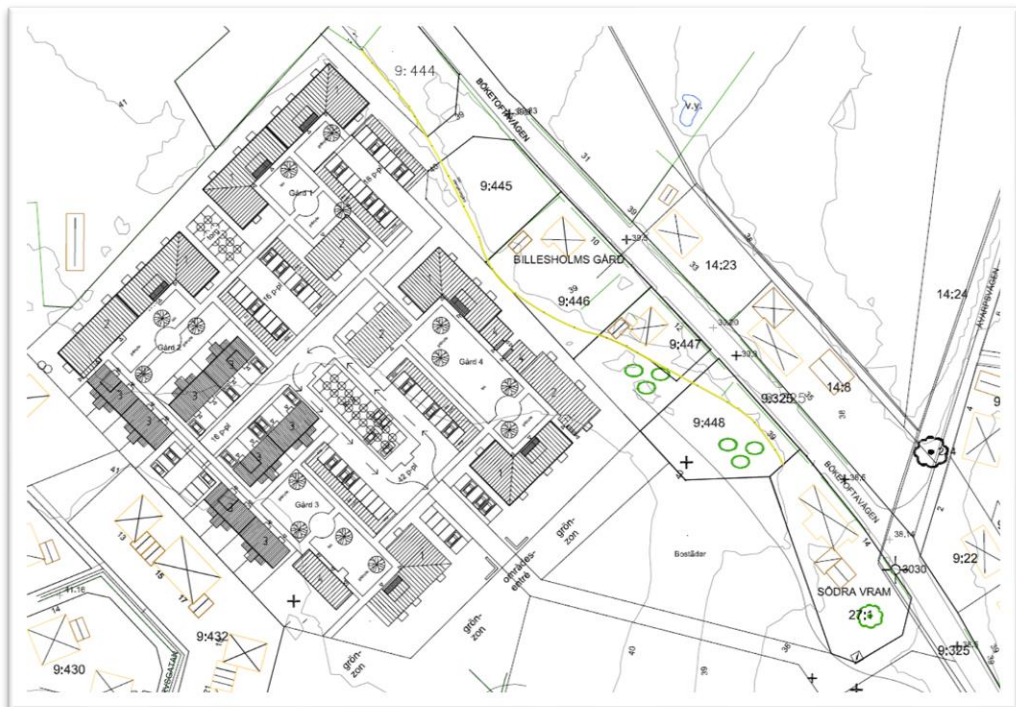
9: 444

BÖKETOFTAVÄGEN

9:445

BILLESHOLMS GÅRD

9:446

14:23

14:24

ÅVARPSVÄGEN

9:447

9:325

14:8

9:448

BÖKETOFTAVÄGEN

Gård 1

Gård 2

Gård 4

Gård 3

16 p-pl

16 p-pl

42 p-pl

grön-zon

områdes-entré

grön-zon

grön-zon

Bostäder

SÖDRA VRAM

27:4

9:22

9:325

9:432

9:430

v.v.

41

31

39

10

33

36

40

39

36

13

15

17

14

3030